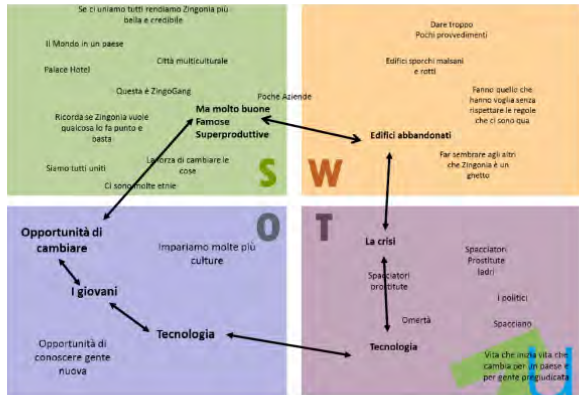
Se ci uniamo tutti rendiamo Zingonia più bella e credibile

Il Mondo in un paese

Città multiculturale

Palace Hotel

Questa è ZingoGang

Poche Aziende

Ma molto buone
Famose
Superproduttive

Ricorda se Zingonia vuole qualcosa lo fa punto e basta

Siamo tutti uniti

La forza di cambiare le cose

Ci sono molte etnie

S

Dare troppo
Pochi provvedimenti

Edifici sporchi malsani e rotti

Fanno quello che hanno voglia senza rispettare le regole che ci sono qua

Edifici abbandonati

Far sembrare agli altri che Zingonia è un ghetto

W

O

Opportunità di cambiare

Impariamo molte più culture

I giovani

Tecnologia

Opportunità di conoscere gente nuova

T

La crisi

Spacciatori
Prostitute
ladri

Spacciatori
prostitute

I politici

Omertà

Spacciano

Tecnologia

Vita che inizia vita che cambia per un paese e per gente pregiudicata

U